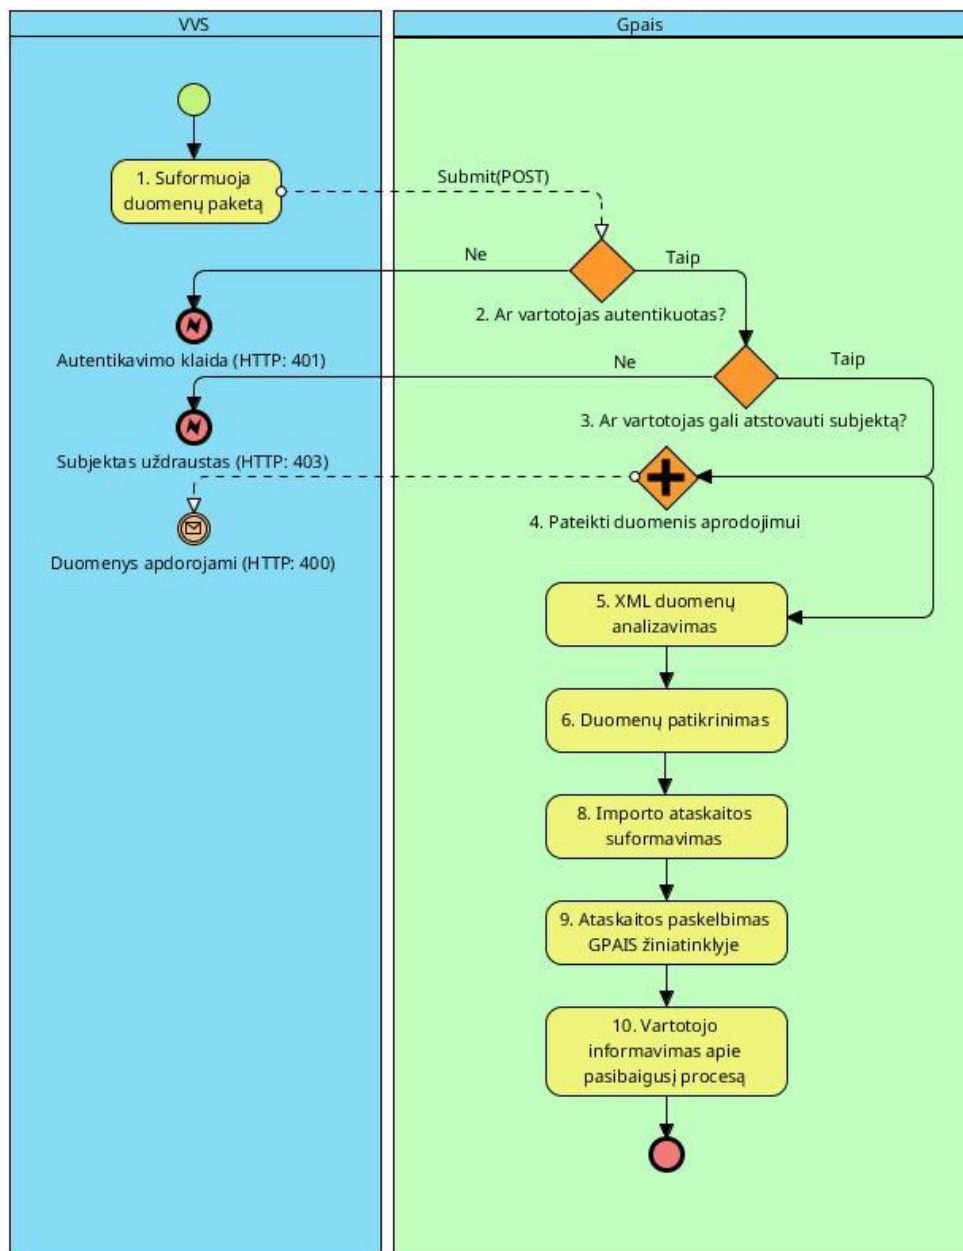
VVS

Gpais

1. Suformuoja duomenų paketą

Submit(POST)

Ne

Taip

2. Ar vartotojas autentikuotas?

Autentikavimo klaida (HTTP: 401)

Ne

Taip

3. Ar vartotojas gali atstovauti subjektą?

Subjektas uždraustas (HTTP: 403)

4. Pateikti duomenis aprodojimui

Duomenys apdorojami (HTTP: 400)

5. XML duomenų analizavimas

6. Duomenų patikrinimas

8. Importo ataskaitos suformavimas

9. Ataskaitos paskelbimas GPAIS žiniatinklyje

10. Vartotojo informavimas apie pasibaigusį procesą